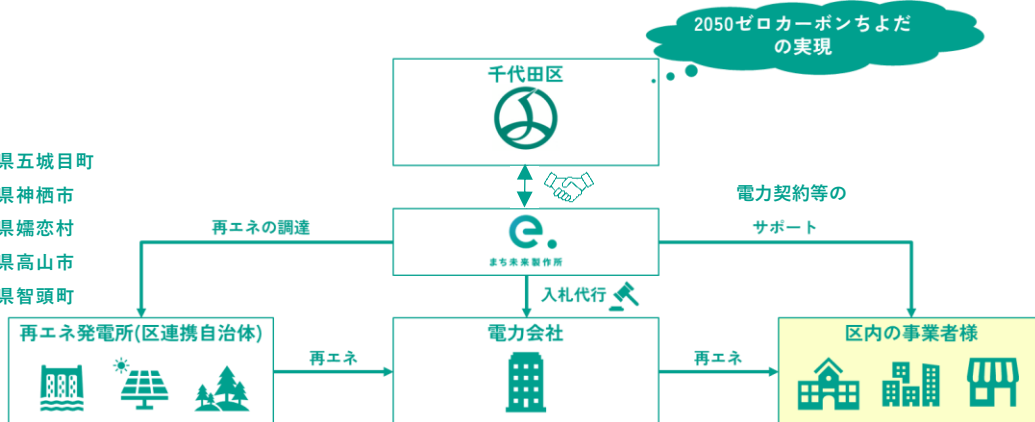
2050ゼロカーボンちよだの実現

千代田区

県五城目町
県神栖市
県嬬恋村
県高山市
県智頭町

再エネの調達

まち未来製作所

電力契約等のサポート

入札代行

再エネ発電所(区連携自治体)

再エネ

電力会社

再エネ

区内の事業者様